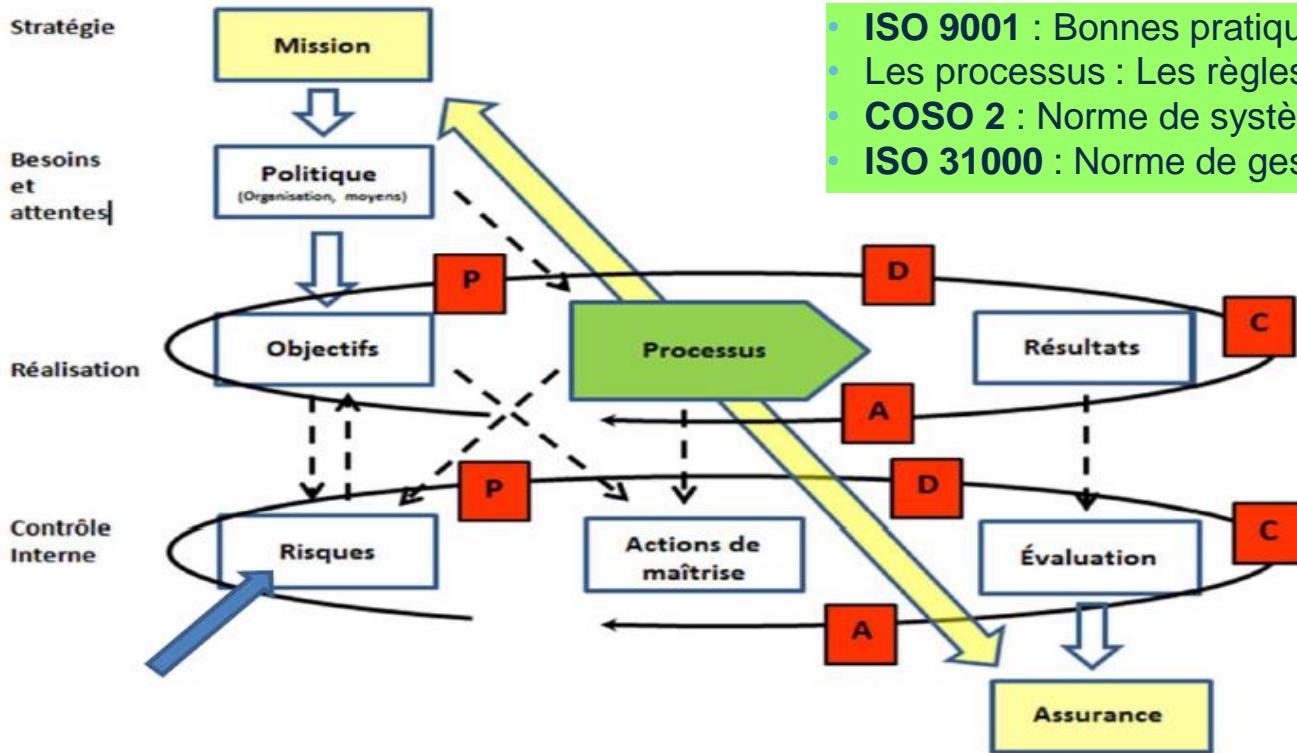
Stratégie

Mission

Besoins et attentes

Politique
(Organisation, moyens)

• **ISO 9001** : Bonnes pratiqu
• Les processus : Les règles
• **COSO 2** : Norme de systè
• **ISO 31000** : Norme de ges

P

D

C

Réalisation

Objectifs

Processus

Résultats

A

P

D

C

Contrôle Interne

Risques

Actions de maîtrise

Évaluation

A

Assurance